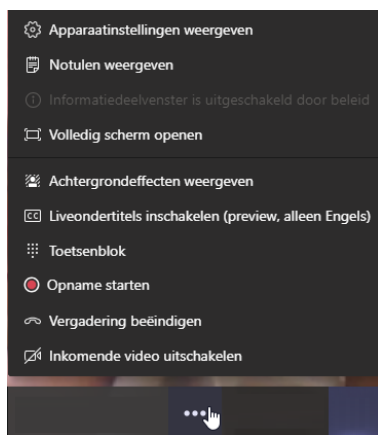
Apparaatinstellingen weergeven
Notulen weergeven
Informatiedeelvenster is uitgeschakeld door beleid
Volledig scherm openen
Achtergrondeffecten weergeven
Liveondertitels inschakelen (preview, alleen Engels)
Toetsenblok
Opname starten
Vergadering beëindigen
Inkomende video uitschakelen